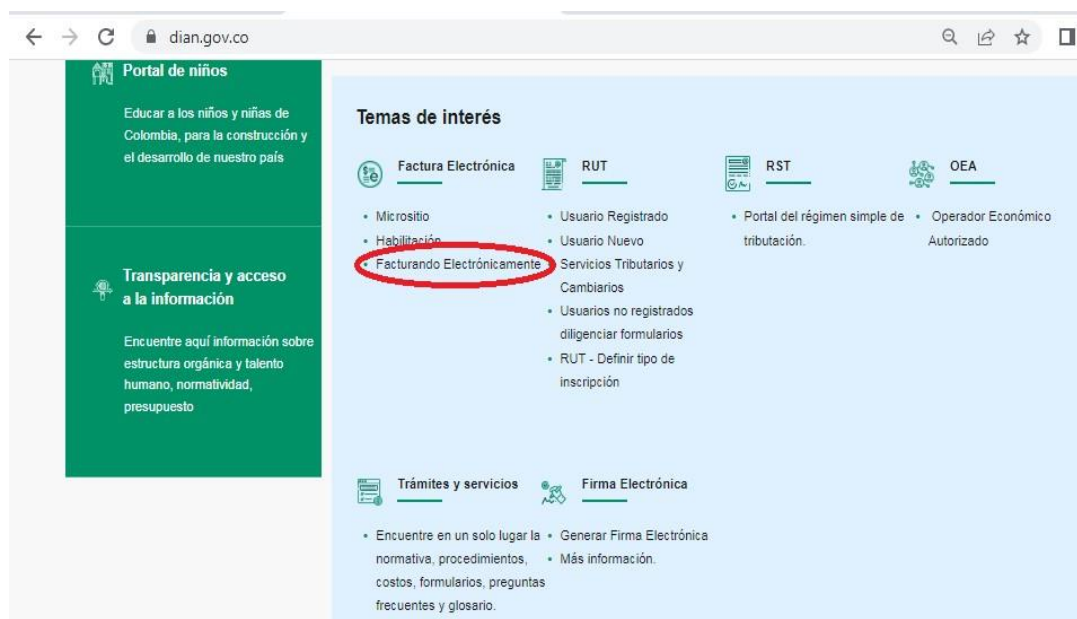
dian.gov.co

Portal de niños

Educar a los niños y niñas de Colombia, para la construcción y el desarrollo de nuestro país

Transparencia y acceso a la información

Encuentre aquí información sobre estructura orgánica y talento humano, normatividad, presupuesto

Temas de interés

Factura Electrónica

- Micrositio
- Habilitación
- Facturando Electrónicamente

RUT

- Usuario Registrado
- Usuario Nuevo Servicios Tributarios y Cambiarios
- Usuarios no registrados diligenciar formularios
- RUT - Definir tipo de inscripción

RST

- Portal del régimen simple de tributación.

OEA

- Operador Económico Autorizado

Trámites y servicios

- Encuentre en un solo lugar la normativa, procedimientos, costos, formularios, preguntas frecuentes y glosario.

Firma Electrónica

- Generar Firma Electrónica
- Más información.